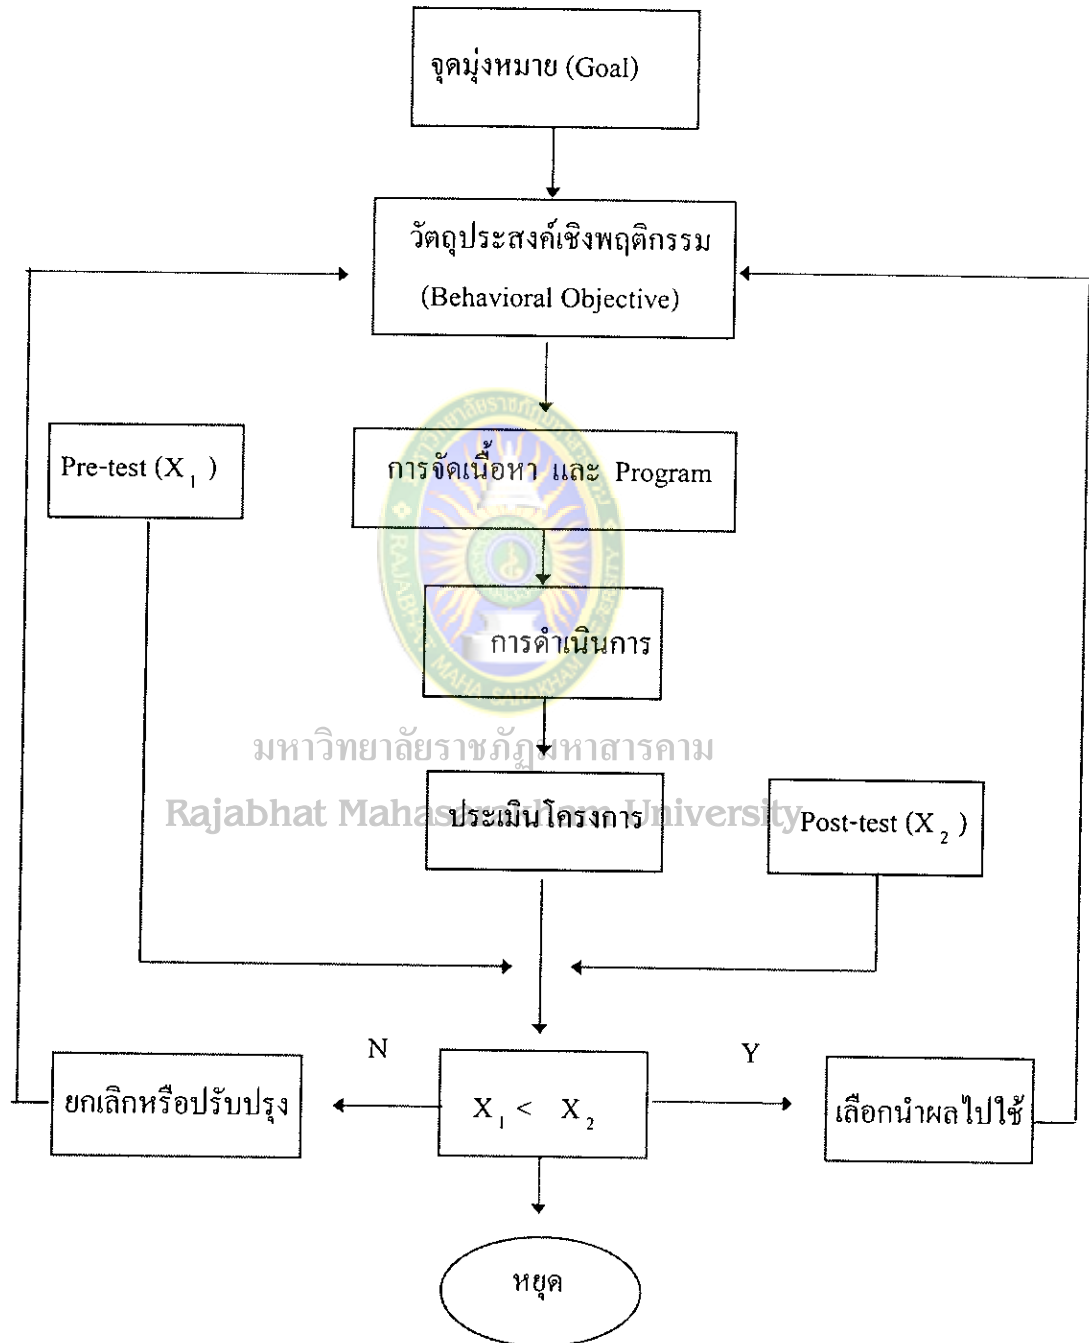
จุดมุ่งหมาย (Goal)

วัตถุประสงค์เชิงพฤติกรรม (Behavioral Objective)

Pre-test ($X_1$)

การจัดเนื้อหา และ Program

การดำเนินการ

มหาวิทยาลัยราชภัฏมหาสารคาม
Rajabhat Mahasarakham University

ประเมินโครงการ

Post-test ($X_2$)

N

Y

ยกเลิกหรือปรับปรุง

$X_1 < X_2$

เลือกนำผลไปใช้

หยุด